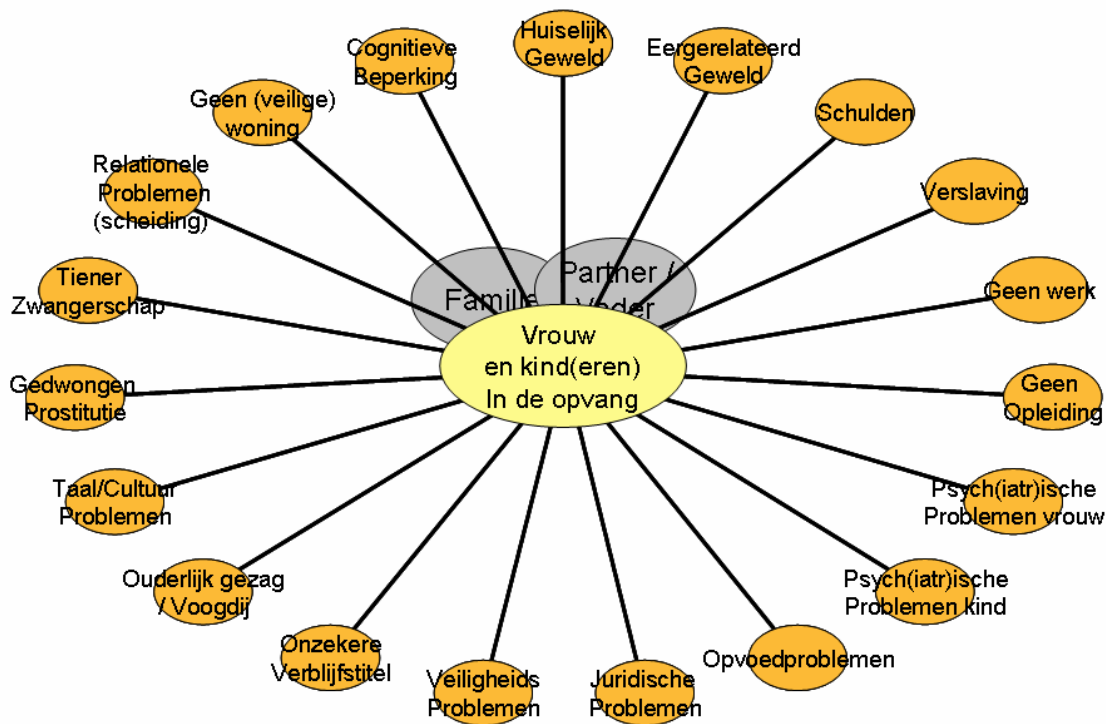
Huiselijk Geweld

Eergerelateerd Geweld

Schulden

Verslaving

Geen werk

Geen Opleiding

Psych(iatr)ische Problemen vrouw

Psych(iatr)ische Problemen kind

Opvoedproblemen

Juridische Problemen

Veiligheids Problemen

Onzekere Verblijfstitel

Ouderlijk gezag / Voogdij

Taal/Cultuur Problemen

Gedwongen Prostitutie

Tiener Zwangerschap

Relationele Problemen (scheiding)

Geen (veilige) woning

Cognitieve Beperking

Familie

Partner / Vader

Vrouw en kind(eren) In de opvang